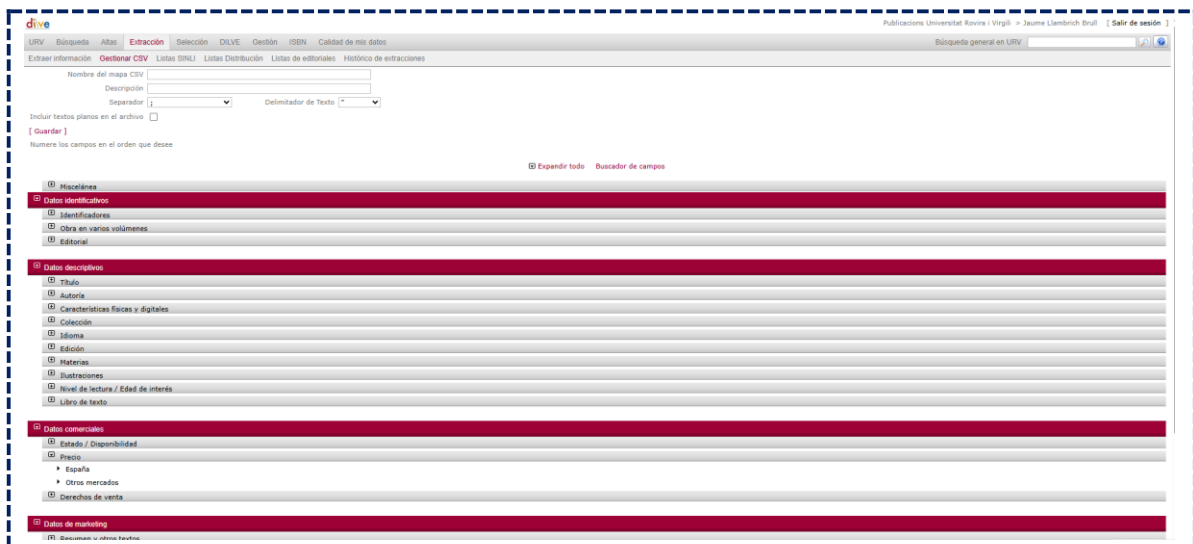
dilve

Publicacions Universitat Rovira i Virgili > Jaume Llambrich Brull [ Salir de sesión ]

URV Búsqueda Altas Extracción Selección DILVE Gestión ISBN Calidad de mis datos

Búsqueda general en URV

Extraer información Gestionar CSV Listas SINLI Listas Distribución Listas de editoriales Histórico de extracciones

Nombre del mapa CSV

Descripción

Separador ;

Delimitador de Texto "

Incluir textos planos en el archivo

[ Guardar ]

Numere los campos en el orden que desee

Expandir todo Buscador de campos

Miscelánea

Datos identificativos

Identificadores

Obra en varios volúmenes

Editorial

Datos descriptivos

Título

Autoría

Características físicas y digitales

Colección

Idioma

Edición

Materias

Ilustraciones

Nivel de lectura / Edad de interés

Libro de texto

Datos comerciales

Estado / Disponibilidad

Precio

España

Otros mercados

Derechos de venta

Datos de marketing

Resumen y otros textos